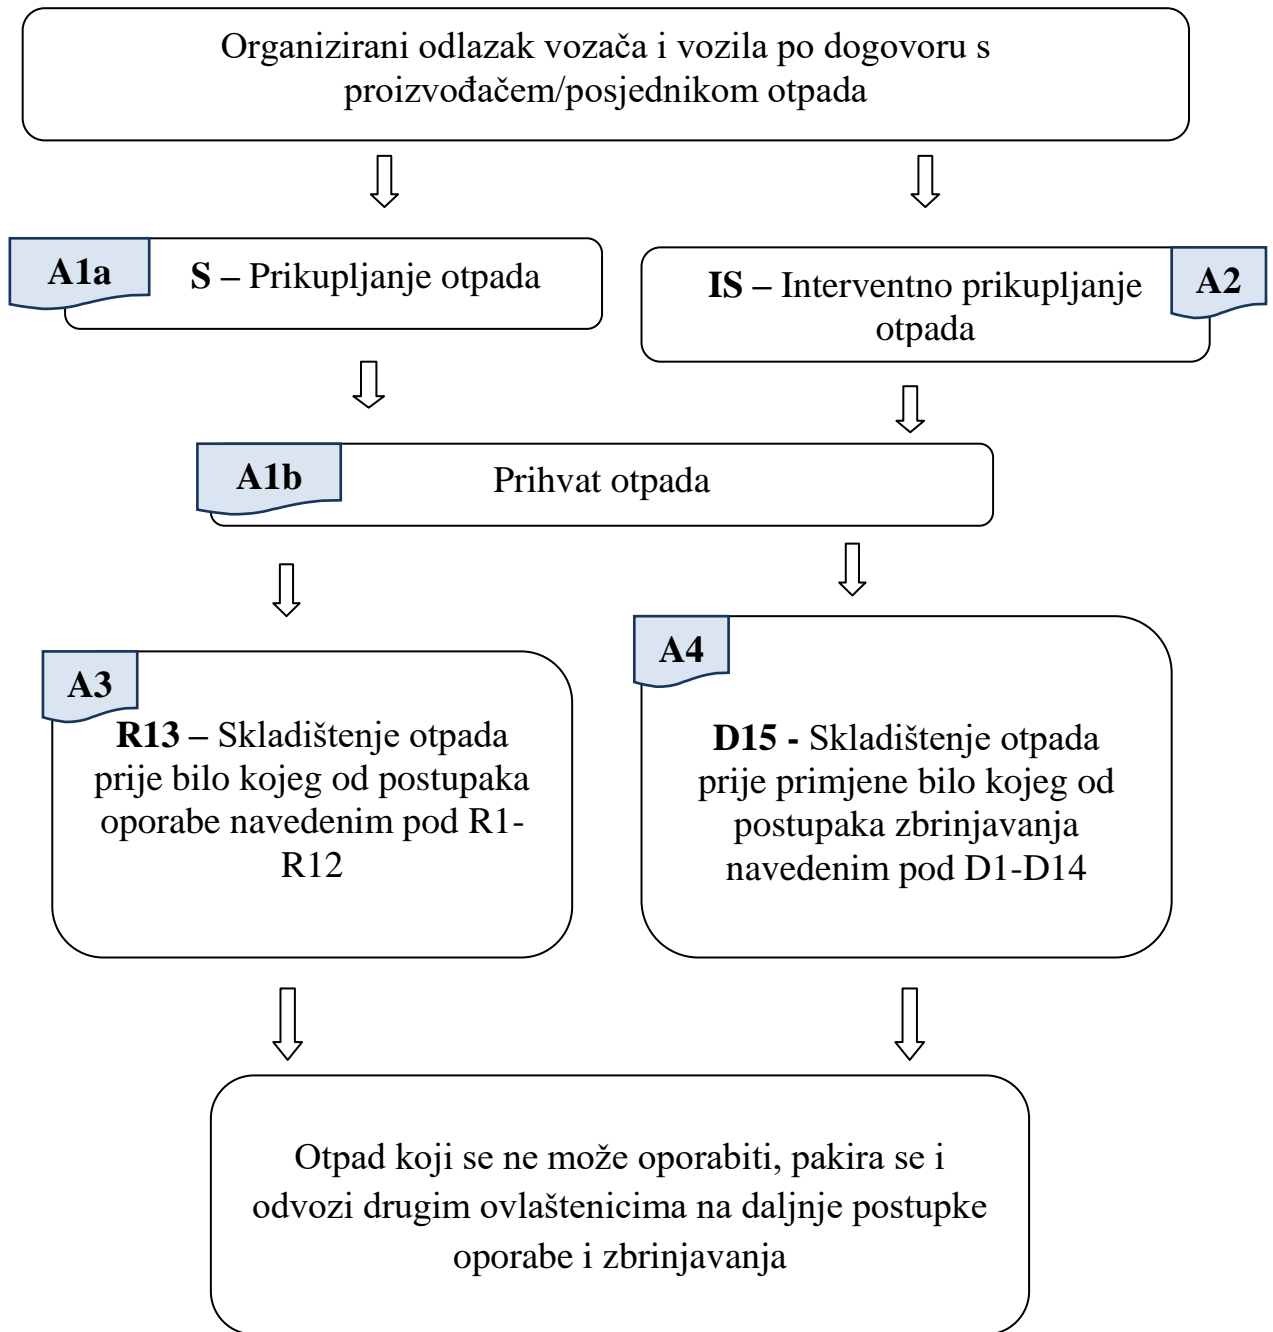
Organizirani odlazak vozača i vozila po dogovoru s proizvođačem/posjednikom otpada

A1a

S – Prikupljanje otpada

IS – Interventno prikupljanje otpada

A2

A1b

Prihvat otpada

A3

R13 – Skladištenje otpada prije bilo kojeg od postupaka oporabe navedenim pod R1-R12

A4

D15 - Skladištenje otpada prije primjene bilo kojeg od postupaka zbrinjavanja navedenim pod D1-D14

Otpad koji se ne može oporabiti, pakira se i odvozi drugim ovlaštenicima na daljnje postupke oporabe i zbrinjavanja